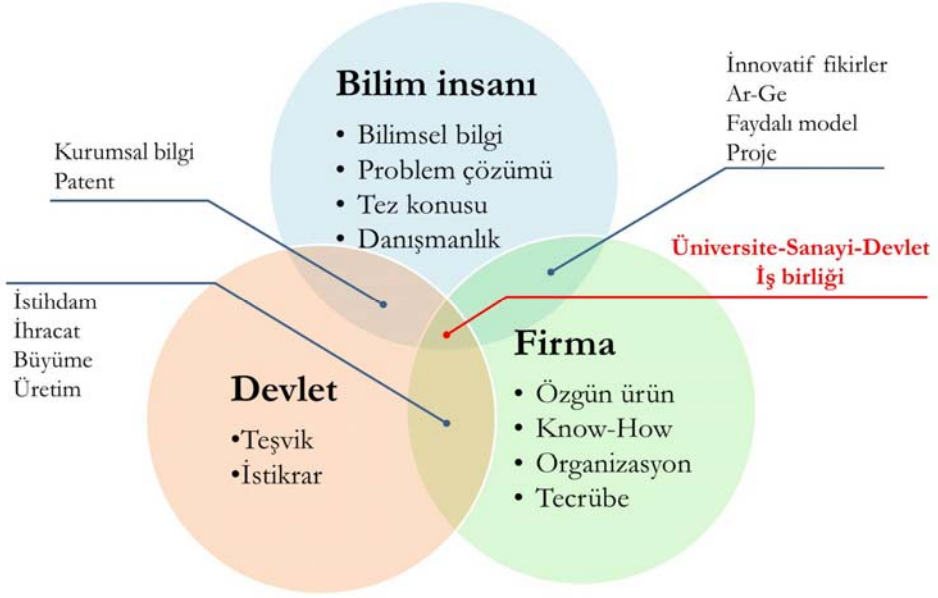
Bilim insanı
• Bilimsel bilgi
• Problem çözümü
• Tez konusu
• Danışmanlık

İnnovatif fikirler
Ar-Ge
Faydalı model
Proje

Kurumsal bilgi
Patent

Üniversite-Sanayi-Devlet
İş birliği

İstihdam
İhracat
Büyüme
Üretim

Devlet
•Teşvik
•İstikrar

Firma
• Özgün ürün
• Know-How
• Organizasyon
• Tecrübe